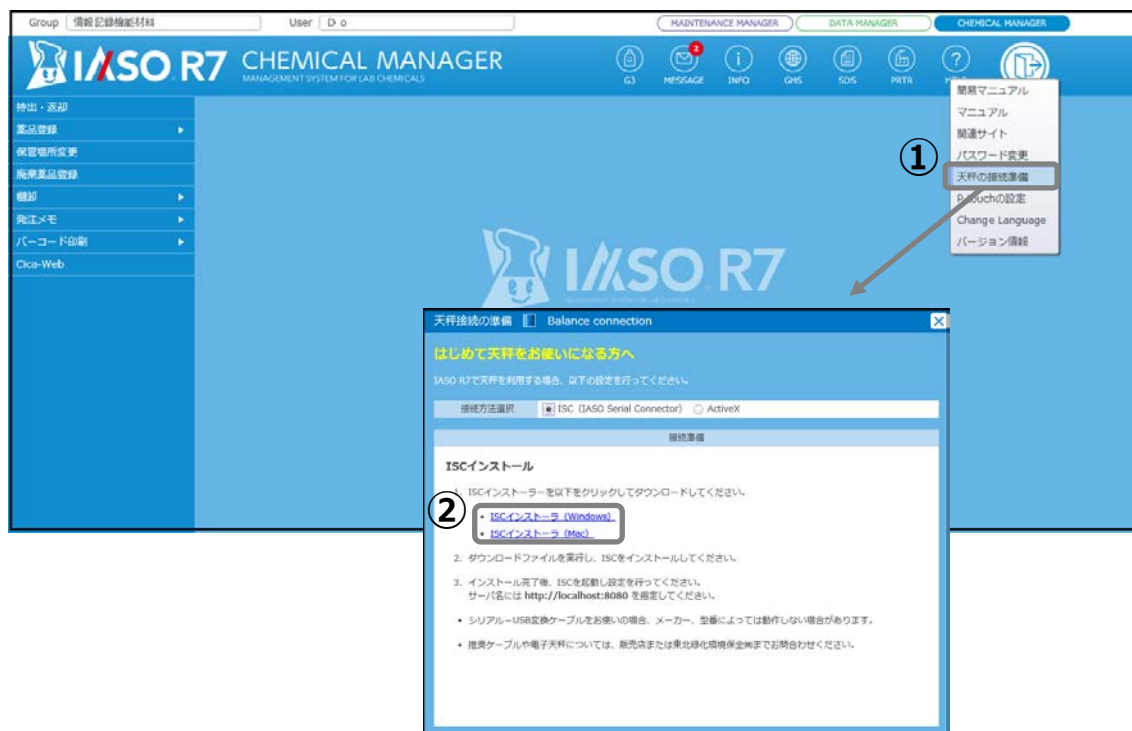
Group 情報記録機能材料 User D o

MAINTENANCE MANAGER DATA MANAGER CHEMICAL MANAGER

IASO R7 CHEMICAL MANAGER
MANAGEMENT SYSTEM FOR LAB CHEMICALS

G3 MESSAGE INFO GHS SDS PRTR HELP

2

持出・返却
薬品登録
保管場所変更
廃棄薬品登録
棚卸
発注メモ
バーコード印刷
Cica-Web

簡易マニュアル
マニュアル
関連サイト
パスワード変更
天秤の接続準備
Pouchの設定
Change Language
バージョン情報

①

IASO R7

天秤接続の準備 Balance connection

はじめて天秤をお使いになる方へ

IASO R7で天秤を利用する場合、以下の設定を行ってください。

接続方法選択 ISC (IASO Serial Connector) ActiveX

接続準備

ISCインストール

1. ISCインストーラーを以下をクリックしてダウンロードしてください。

②

• ISCインストーラ (Windows)
• ISCインストーラ (Mac)

2. ダウンロードファイルを実行し、ISCをインストールしてください。

3. インストール完了後、ISCを起動し設定を行ってください。
サーバ名には http://localhost:8080 を指定してください。

• シリアル―USB変換ケーブルをお使いの場合、メーカー、型番によっては動作しない場合があります。

• 推奨ケーブルや電子天秤については、販売店または東北緑化環境保全㈱までお問合わせください。